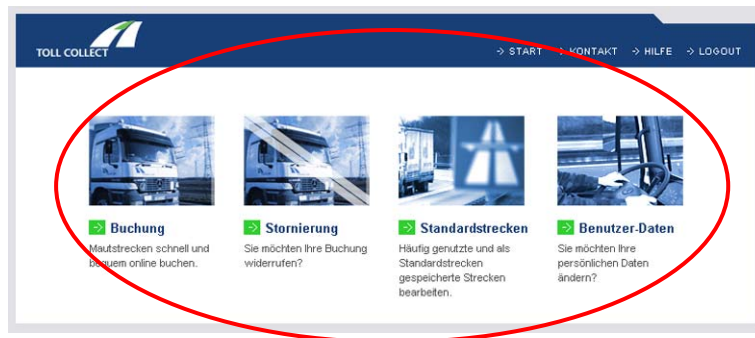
TOLL COLLECT

START KONTAKT HILFE LOGOUT

Buchung
Mautstrecken schnell und bequem online buchen.

Stornierung
Sie möchten Ihre Buchung widerrufen?

Standardstrecken
Häufig genutzte und als Standardstrecken gespeicherte Strecken bearbeiten.

Benutzer-Daten
Sie möchten Ihre persönlichen Daten ändern?